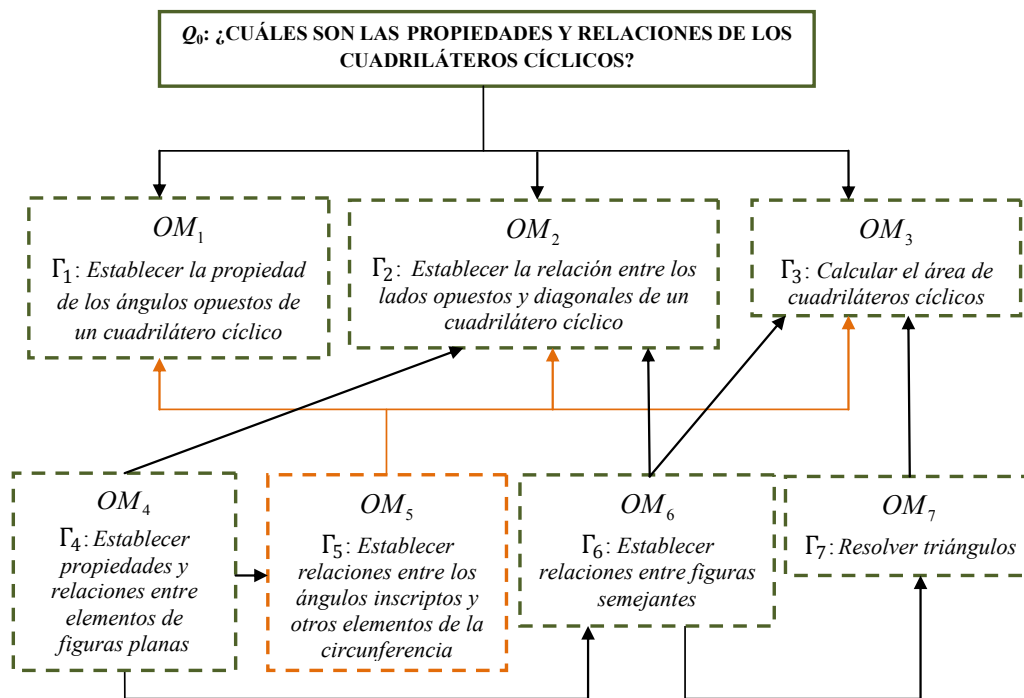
$Q_0$: ¿CUÁLES SON LAS PROPIEDADES Y RELACIONES DE LOS CUADRILÁTEROS CÍCLICOS?

$OM_1$
$\Gamma_1$: Establecer la propiedad de los ángulos opuestos de un cuadrilátero cíclico

$OM_2$
$\Gamma_2$: Establecer la relación entre los lados opuestos y diagonales de un cuadrilátero cíclico

$OM_3$
$\Gamma_3$: Calcular el área de cuadriláteros cíclicos

$OM_4$
$\Gamma_4$: Establecer propiedades y relaciones entre elementos de figuras planas

$OM_5$
$\Gamma_5$: Establecer relaciones entre los ángulos inscriptos y otros elementos de la circunferencia

$OM_6$
$\Gamma_6$: Establecer relaciones entre figuras semejantes

$OM_7$
$\Gamma_7$: Resolver triángulos